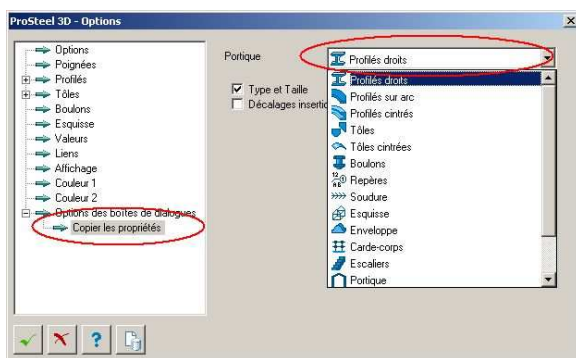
ProSteel 3D - Options

Options
Poignées
Profilés
Tôles
Boulons
Esquisse
Valeurs
Liens
Affichage
Couleur 1
Couleur 2
Options des boîtes de dialogues
Copier les propriétés

Portique

Profilés droits

Type et Taille
Décalages insertio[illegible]

Profilés droits
Profilés sur arc
Profilés cintrés
Tôles
Tôles cintrées
Boulons
Repères
Soudure
Esquisse
Enveloppe
Garde-corps
Escaliers
Portique